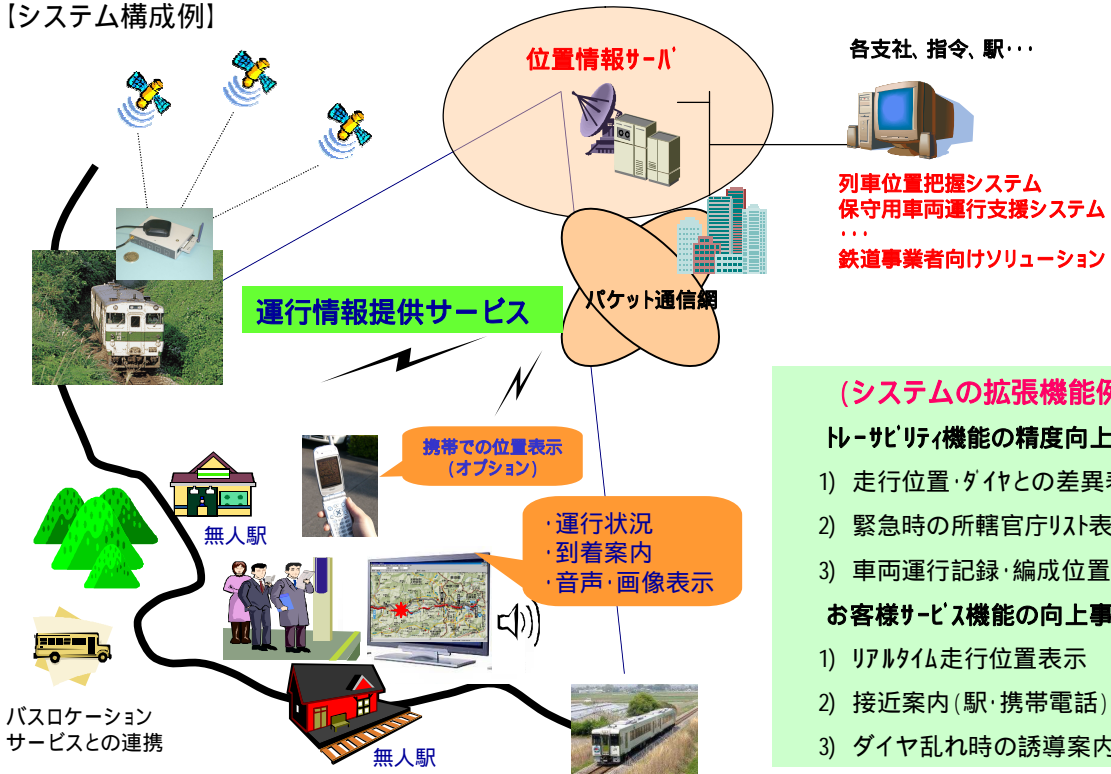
【システム構成例】

位置情報サーバ

各支社、指令、駅・・・

列車位置把握システム
保守用車両運行支援システム
・・・
鉄道事業者向けソリューション

パケット通信網

運行情報提供サービス

携帯での位置表示
(オプション)

・運行状況
・到着案内
・音声・画像表示

無人駅

無人駅

バスロケーション
サービスとの連携

(システムの拡張機能例

トレーサビリティ機能の精度向上

1) 走行位置・ダイヤとの差異表

2) 緊急時の所轄官庁リスト表

3) 車両運行記録・編成位置

お客様サービス機能の向上事

1) リアルタイム走行位置表示

2) 接近案内(駅・携帯電話)

3) ダイヤ乱れ時の誘導案内